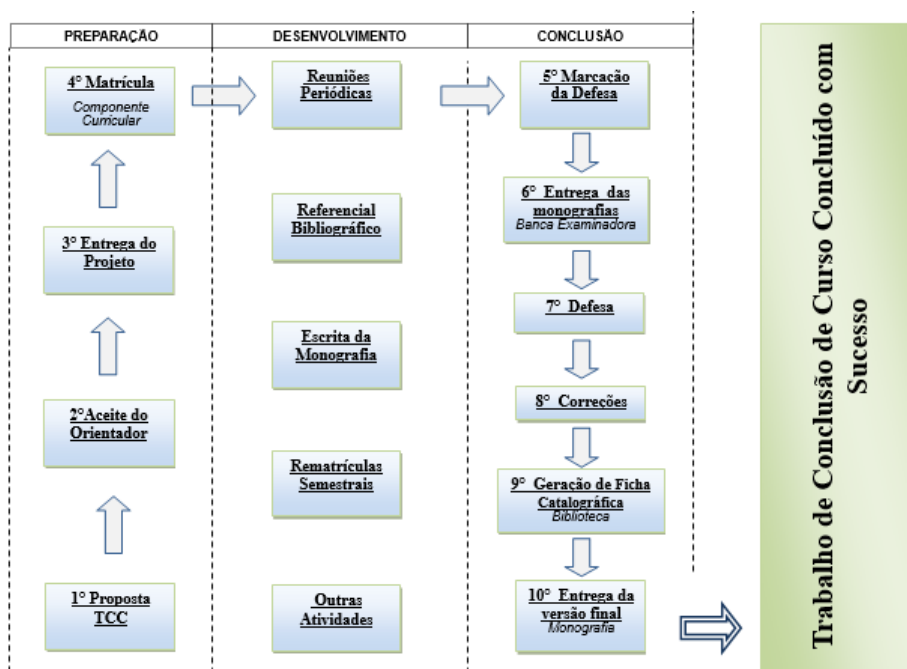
PREPARAÇÃO

4° Matrícula
Componente Curricular

3° Entrega do Projeto

2°Aceite do Orientador

1° Proposta TCC

DESENVOLVIMENTO

Reuniões Periódicas

Referencial Bibliográfico

Escrita da Monografia

Rematrículas Semestrais

Outras Atividades

CONCLUSÃO

5° Marcação da Defesa

6° Entrega das monografias
Banca Examinadora

7° Defesa

8° Correções

9° Geração de Ficha Catalográfica
Biblioteca

10° Entrega da versão final
Monografia

Trabalho de Conclusão de Curso Concluído com Sucesso